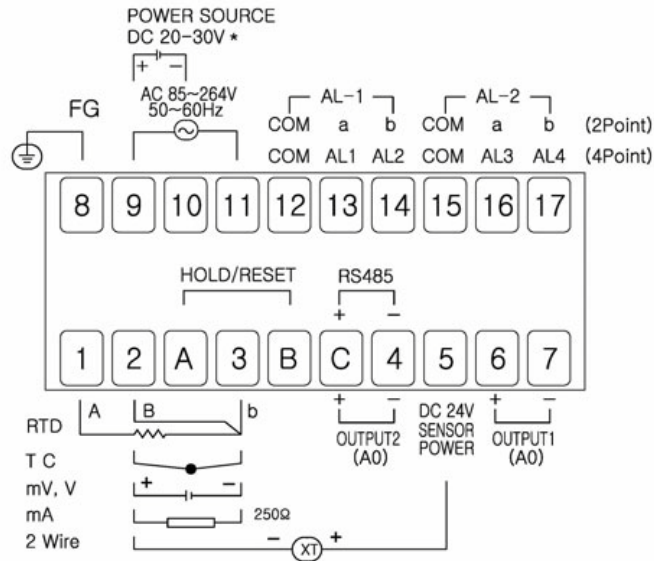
POWER SOURCE
DC 20–30V *

+ –

AC 85~264V
50~60Hz

FG

AL–1
COM a b
COM AL1 AL2

AL–2
COM a b (2Point)
COM AL3 AL4 (4Point)

| 8 | 9 | 10 | 11 | 12 | 13 | 14 | 15 | 16 | 17 |
|---|---|---|---|---|---|---|---|---|---|

HOLD/RESET

RS485
+ –

| 1 | 2 | A | 3 | B | C | 4 | 5 | 6 | 7 |
|---|---|---|---|---|---|---|---|---|---|

A B b

RTD

T C

mV, V + –

mA 250Ω

2 Wire – XT +

+ –
OUTPUT2
(A0)

DC 24V
SENSOR
POWER

+ –
OUTPUT1
(A0)